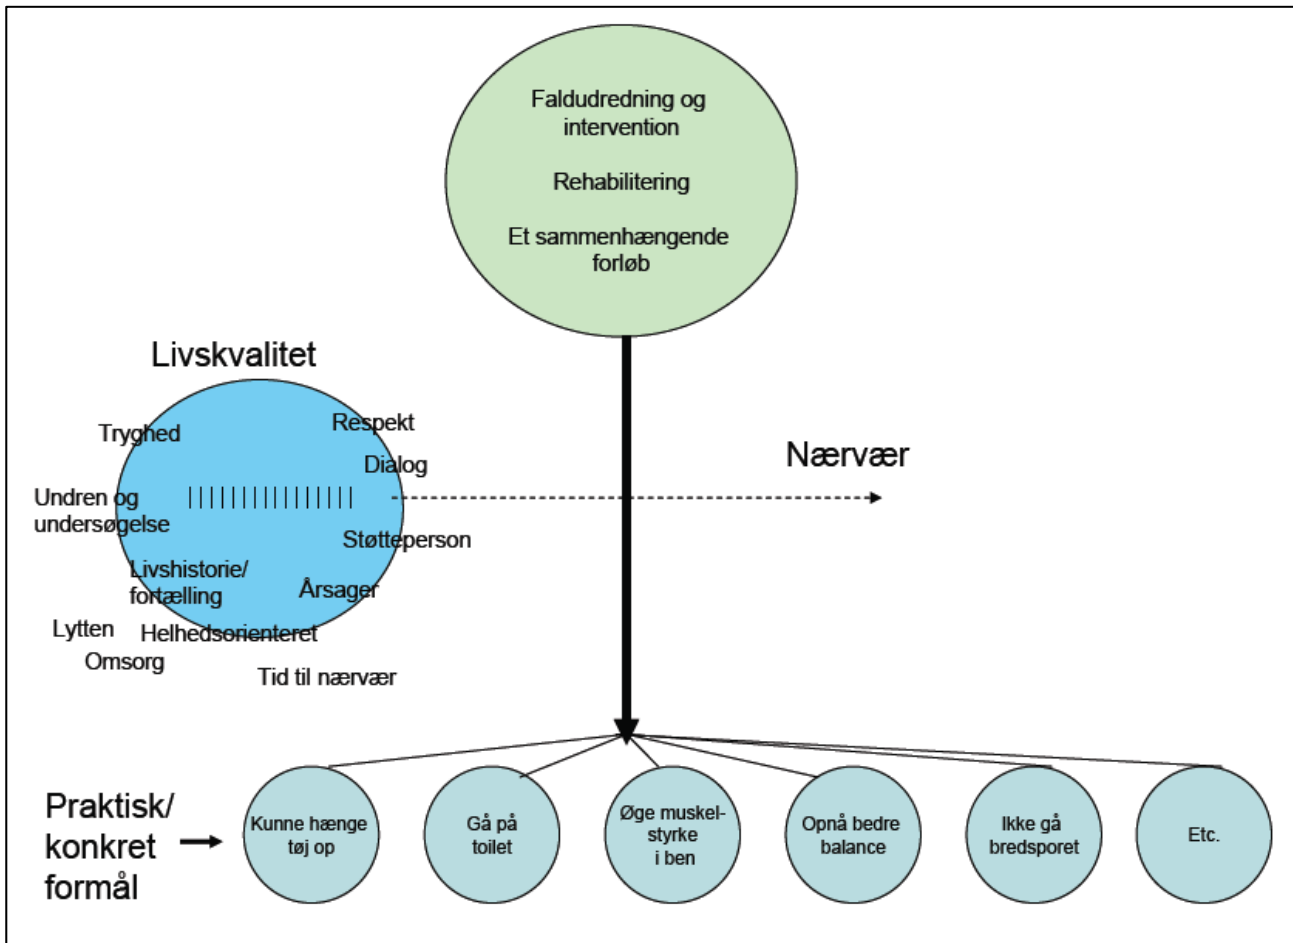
Faldudredning og intervention

Rehabilitering

Et sammenhængende forløb

Livskvalitet

Tryghed

Respekt

Dialog

Undren og undersøgelse

Nærvær

Støtteperson

Livshistorie/ fortælling

Årsager

Lytten

Helhedsorienteret

Omsorg

Tid til nærvær

Praktisk/ konkret formål

Kunne hænge tøj op

Gå på toilet

Øge muskelstyrke i ben

Opnå bedre balance

Ikke gå bredsporet

Etc.